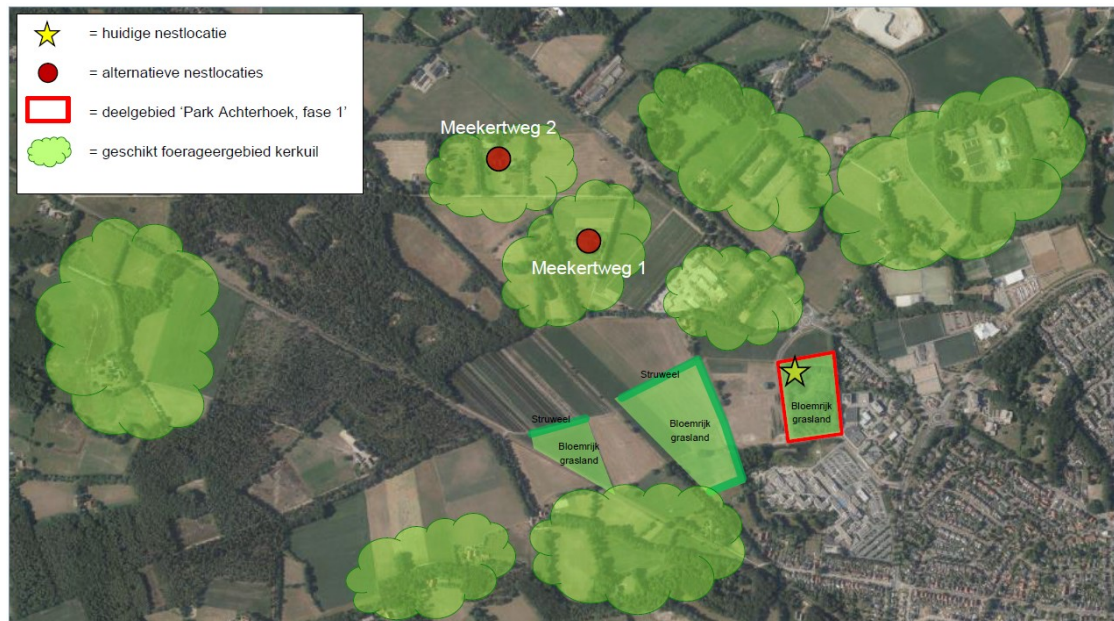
= huidige nestlocatie
= alternatieve nestlocaties
= deelgebied 'Park Achterhoek, fase 1'
= geschikt foerageergebied kerkuil

Meekertweg 2

Meekertweg 1

Struweel

Struweel

Bloemrijk grasland

Bloemrijk grasland

Bloemrijk grasland